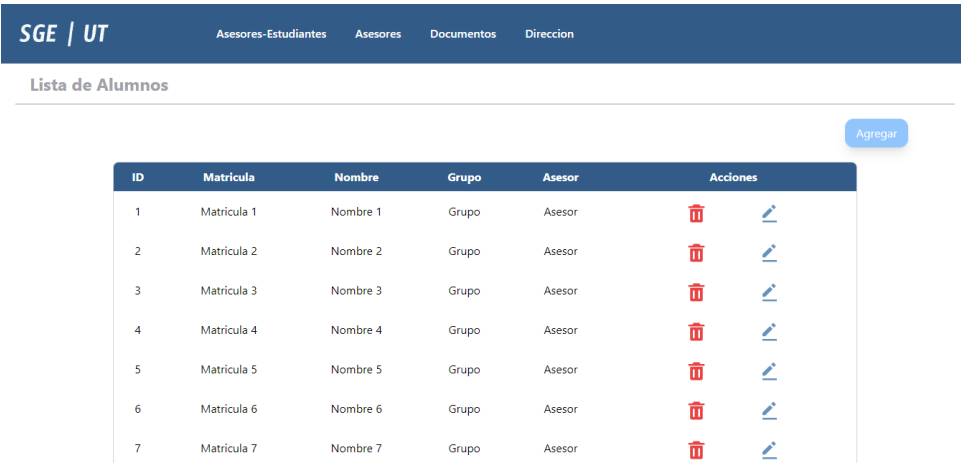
SGE | UT

Asesores-Estudiantes Asesores Documentos Direccion

Lista de Alumnos

Agregar

| ID | Matricula | Nombre | Grupo | Asesor | Acciones |
|---|---|---|---|---|---|
| 1 | Matricula 1 | Nombre 1 | Grupo | Asesor | |
| 2 | Matricula 2 | Nombre 2 | Grupo | Asesor | |
| 3 | Matricula 3 | Nombre 3 | Grupo | Asesor | |
| 4 | Matricula 4 | Nombre 4 | Grupo | Asesor | |
| 5 | Matricula 5 | Nombre 5 | Grupo | Asesor | |
| 6 | Matricula 6 | Nombre 6 | Grupo | Asesor | |
| 7 | Matricula 7 | Nombre 7 | Grupo | Asesor | |